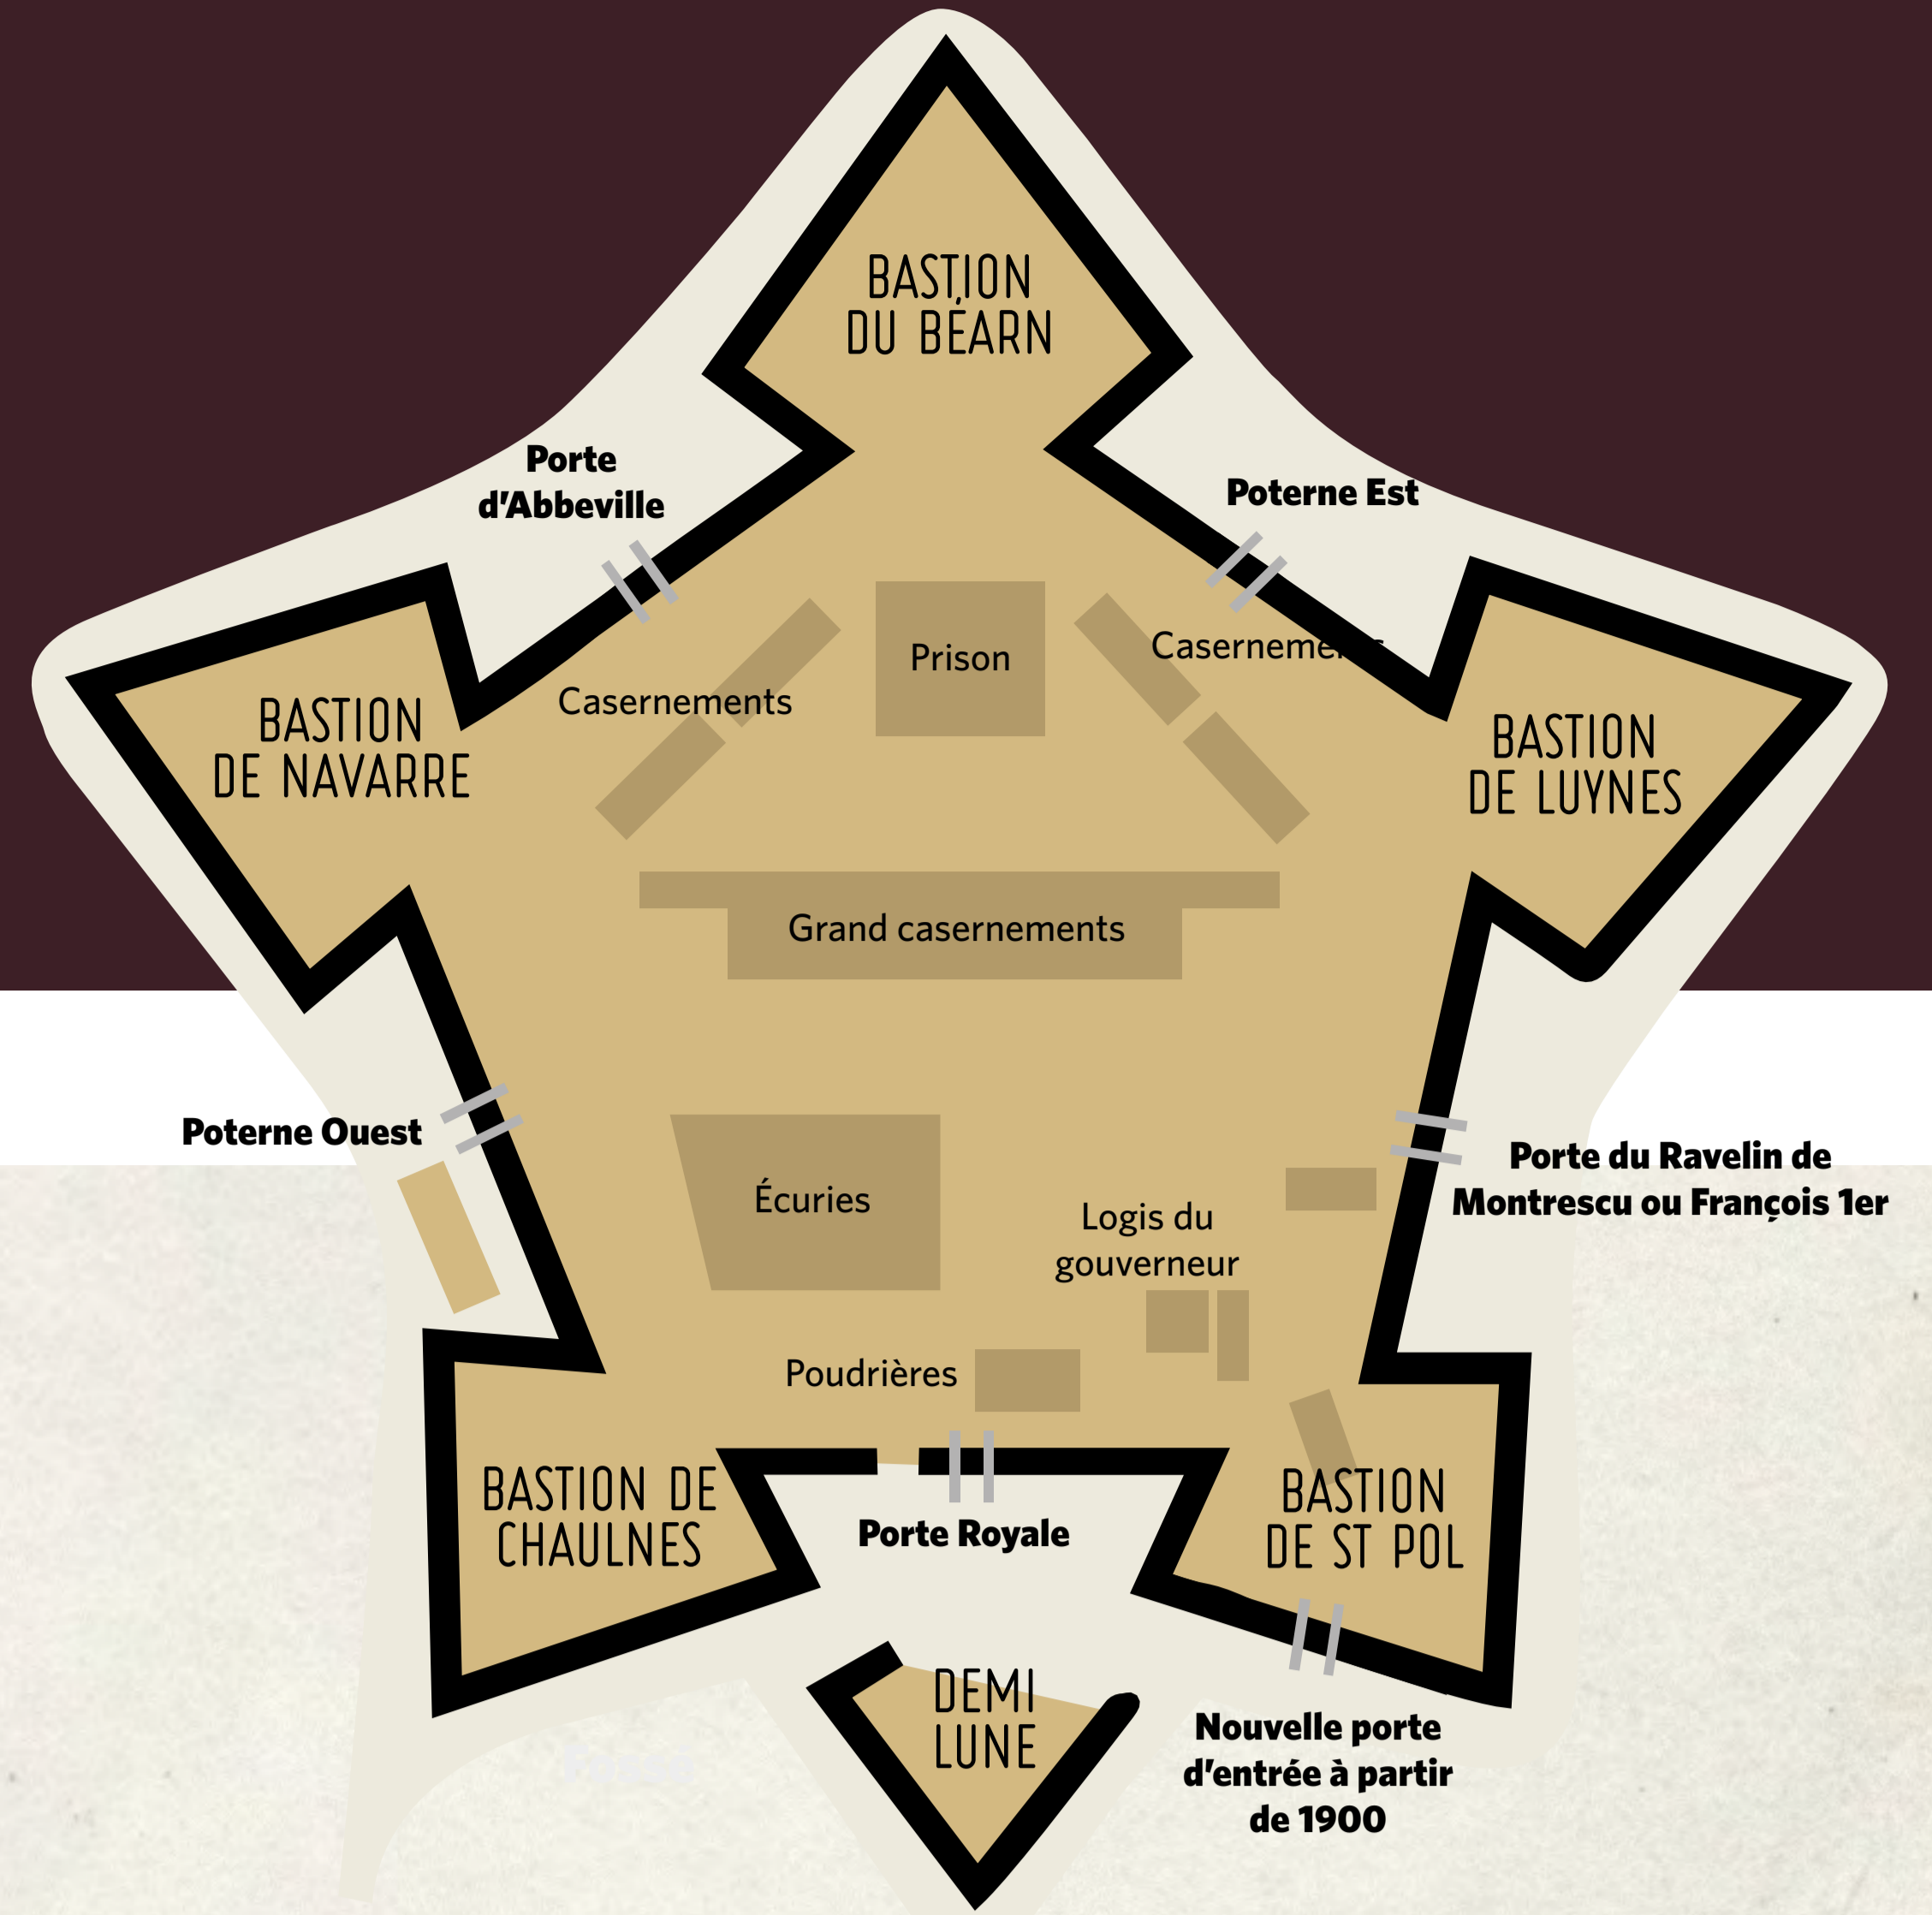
BASTION DU BÉARN

Porte d'Abbeville

Poterne Est

Prison

Casernements

Casernements

BASTION DE NAVARRE

BASTION DE LUYNES

Grand casernements

Poterne Ouest

Porte du Ravelin de Montrescu ou François 1er

Écuries

Logis du gouverneur

Poudrières

BASTION DE CHAULNES

Porte Royale

BASTION DE ST POL

DEMI LUNE

Nouvelle porte d'entrée à partir de 1900